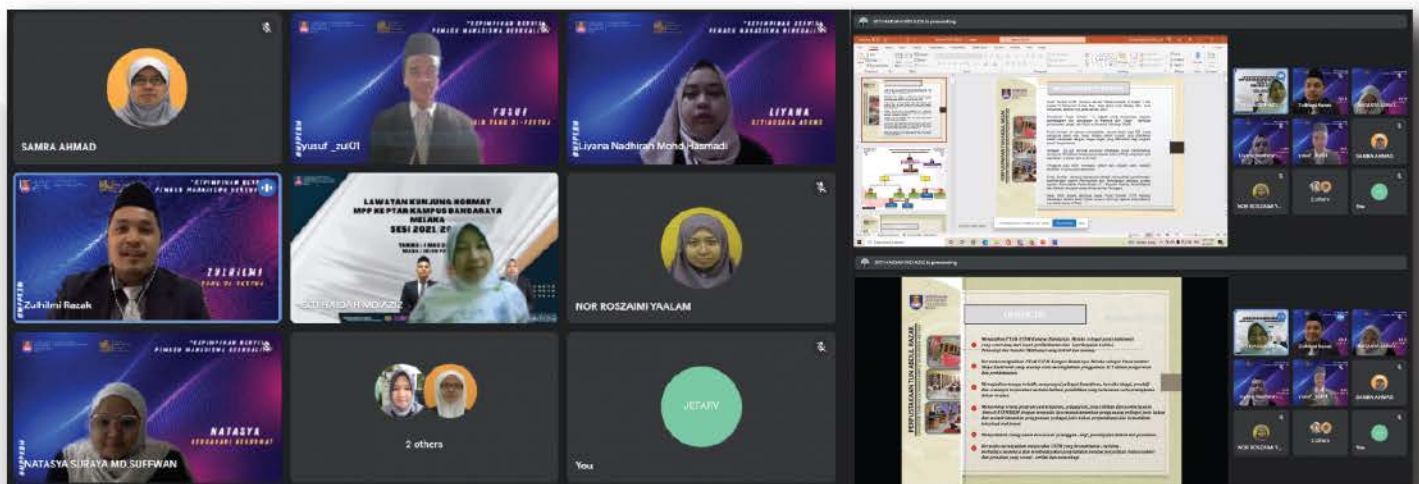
SAMRA AHMAD

"KEPIMPINAN BERSAMA PEMUDA MAHASISWA BERKUALITI"

YUSUF

yusuf _zul01

"KEPIMPINAN BERSAMA PEMUDA MAHASISWA BERKUALITI"

LIYANA

Liyana Nadhirah Mohd Hasmadi

"KEPIMPINAN BERSAMA PEMUDA MAHASISWA BERKUALITI"

ZULHILMI

Zulhilmi Razak

LAWATAN KUNJUNG HORMAT MPP KE PTAR KAMPUS BANDARAYA MELAKA SESI 2021 20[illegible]

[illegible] HAIDAH MD AZIZ

NOR ROSZAIMI YAALAM

"KEPIMPINAN BERSAMA PEMUDA MAHASISWA BERKUALITI"

NATASYA

NATASYA SURAYA MD SUFFWAN

2 others

JETAFY

You

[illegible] is presenting

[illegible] is presenting

NOR ROSZAIMI Y...

2 others

You

SAMRA AHMAD

NOR ROSZAIMI Y...

2 others

You

SAMRA AHMAD